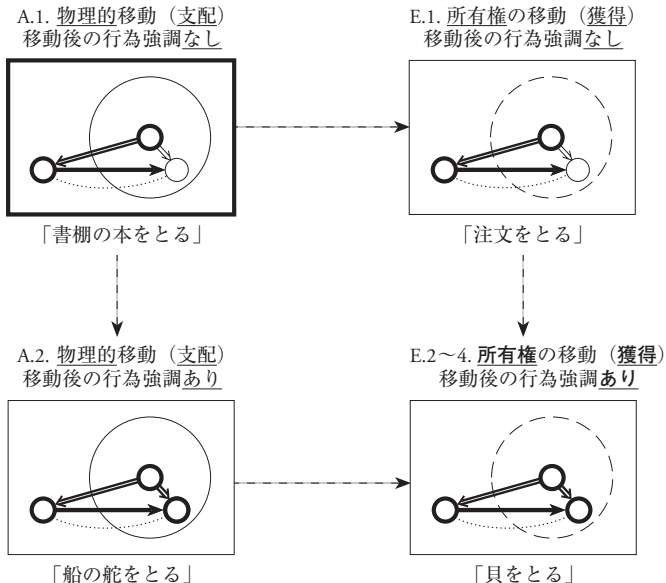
A.1. 物理的移動（支配）
移動後の行為強調なし

「書棚の本をとる」

E.1. 所有権の移動（獲得）
移動後の行為強調なし

「注文をとる」

A.2. 物理的移動（支配）
移動後の行為強調あり

「船の舵をとる」

E.2～4. 所有権の移動（獲得）
移動後の行為強調あり

「貝をとる」